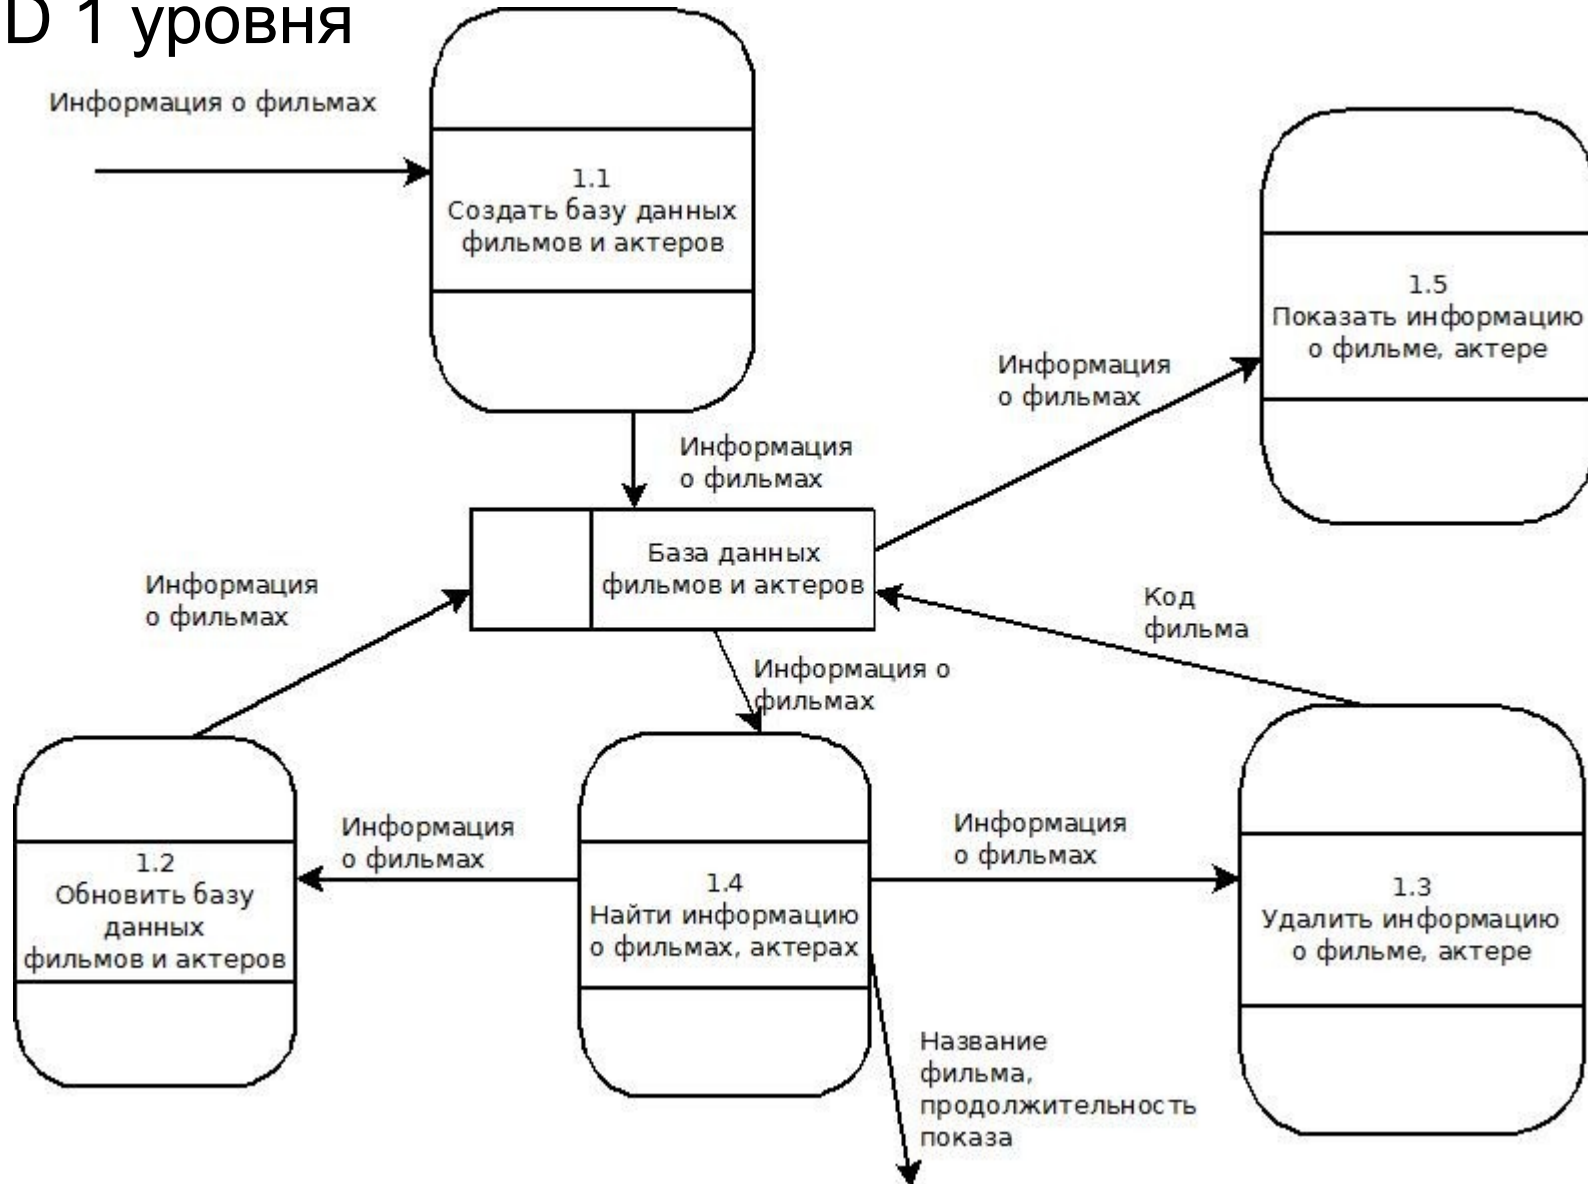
D 1 уровня

Информация о фильмах

1.1
Создать базу данных фильмов и актеров

1.5
Показать информацию о фильме, актере

Информация о фильмах

Информация о фильмах

База данных фильмов и актеров

Информация о фильмах

Код фильма

Информация о фильмах

Информация о фильмах

Информация о фильмах

1.2
Обновить базу данных фильмов и актеров

1.4
Найти информацию о фильмах, актерах

1.3
Удалить информацию о фильме, актере

Название фильма, продолжительность показа